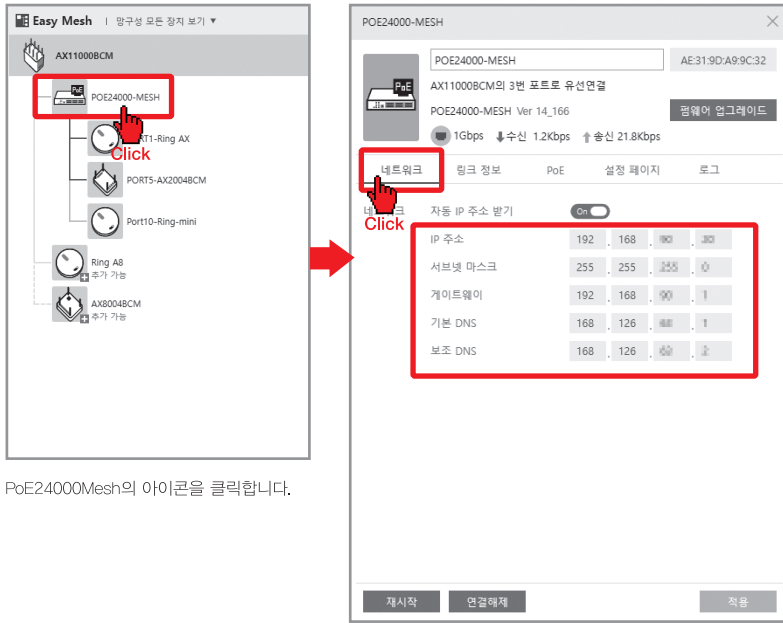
Easy Mesh | 망구성 모든 장치 보기 ▼

AX11000BCM

POE24000-MESH

RT1-Ring AX

Click

PORT5-AX2004BCM

Port10-Ring-mini

Ring A8
추가 가능

AX8004BCM
추가 가능

PoE24000Mesh의 아이콘을 클릭합니다.

POE24000-MESH

POE24000-MESH

AE:31:9D:A9:9C:32

AX11000BCM의 3번 포트로 유선연결

POE24000-MESH Ver 14_166

펌웨어 업그레이드

1Gbps 수신 1.2Kbps 송신 21.8Kbps

네트워크 링크 정보 PoE 설정 페이지 로그

Click

자동 IP 주소 받기 On

IP 주소 192 . 168 . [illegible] . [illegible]

서브넷 마스크 255 . 255 . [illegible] . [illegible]

게이트웨이 192 . 168 . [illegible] . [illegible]

기본 DNS 168 . 126 . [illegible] . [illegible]

보조 DNS 168 . 126 . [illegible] . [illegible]

재시작 연결해제 적용